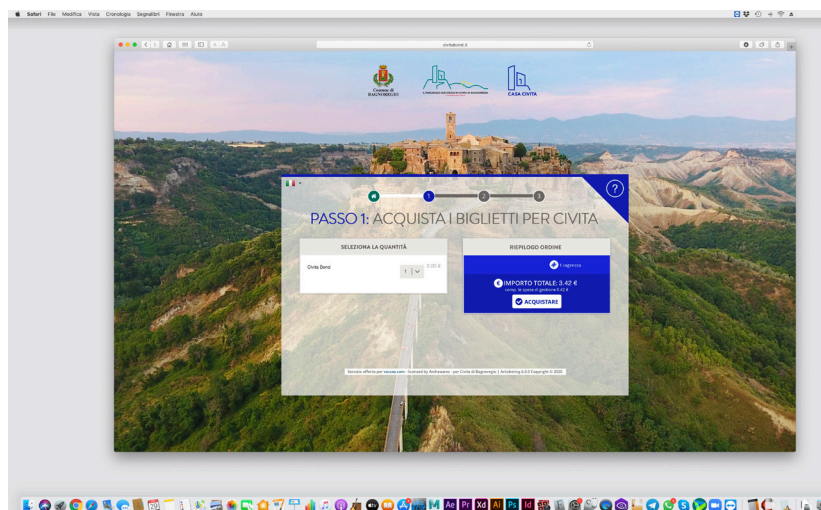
Safari File Modifica Vista Cronologia Segnalibri Finestra Aiuto

civitaticket.it

Comune di BAGNOREGIO

CASA CIVITA

1 2 3

PASSO 1: ACQUISTA I BIGLIETTI PER CIVITA

?

SELEZIONA LA QUANTITÀ

Civita Demi

1

0.00 €

RIEPILOGO ORDINE

1 ingresso

IMPORTO TOTALE: 3.42 €

compr. le spese di gestione 0.42 €

ACQUISTARE

Servizio offerto per vassoio.com - licensed by Archeoares - per Civita di Bagnoregio | Articketing 6.0.0 Copyright © 2020